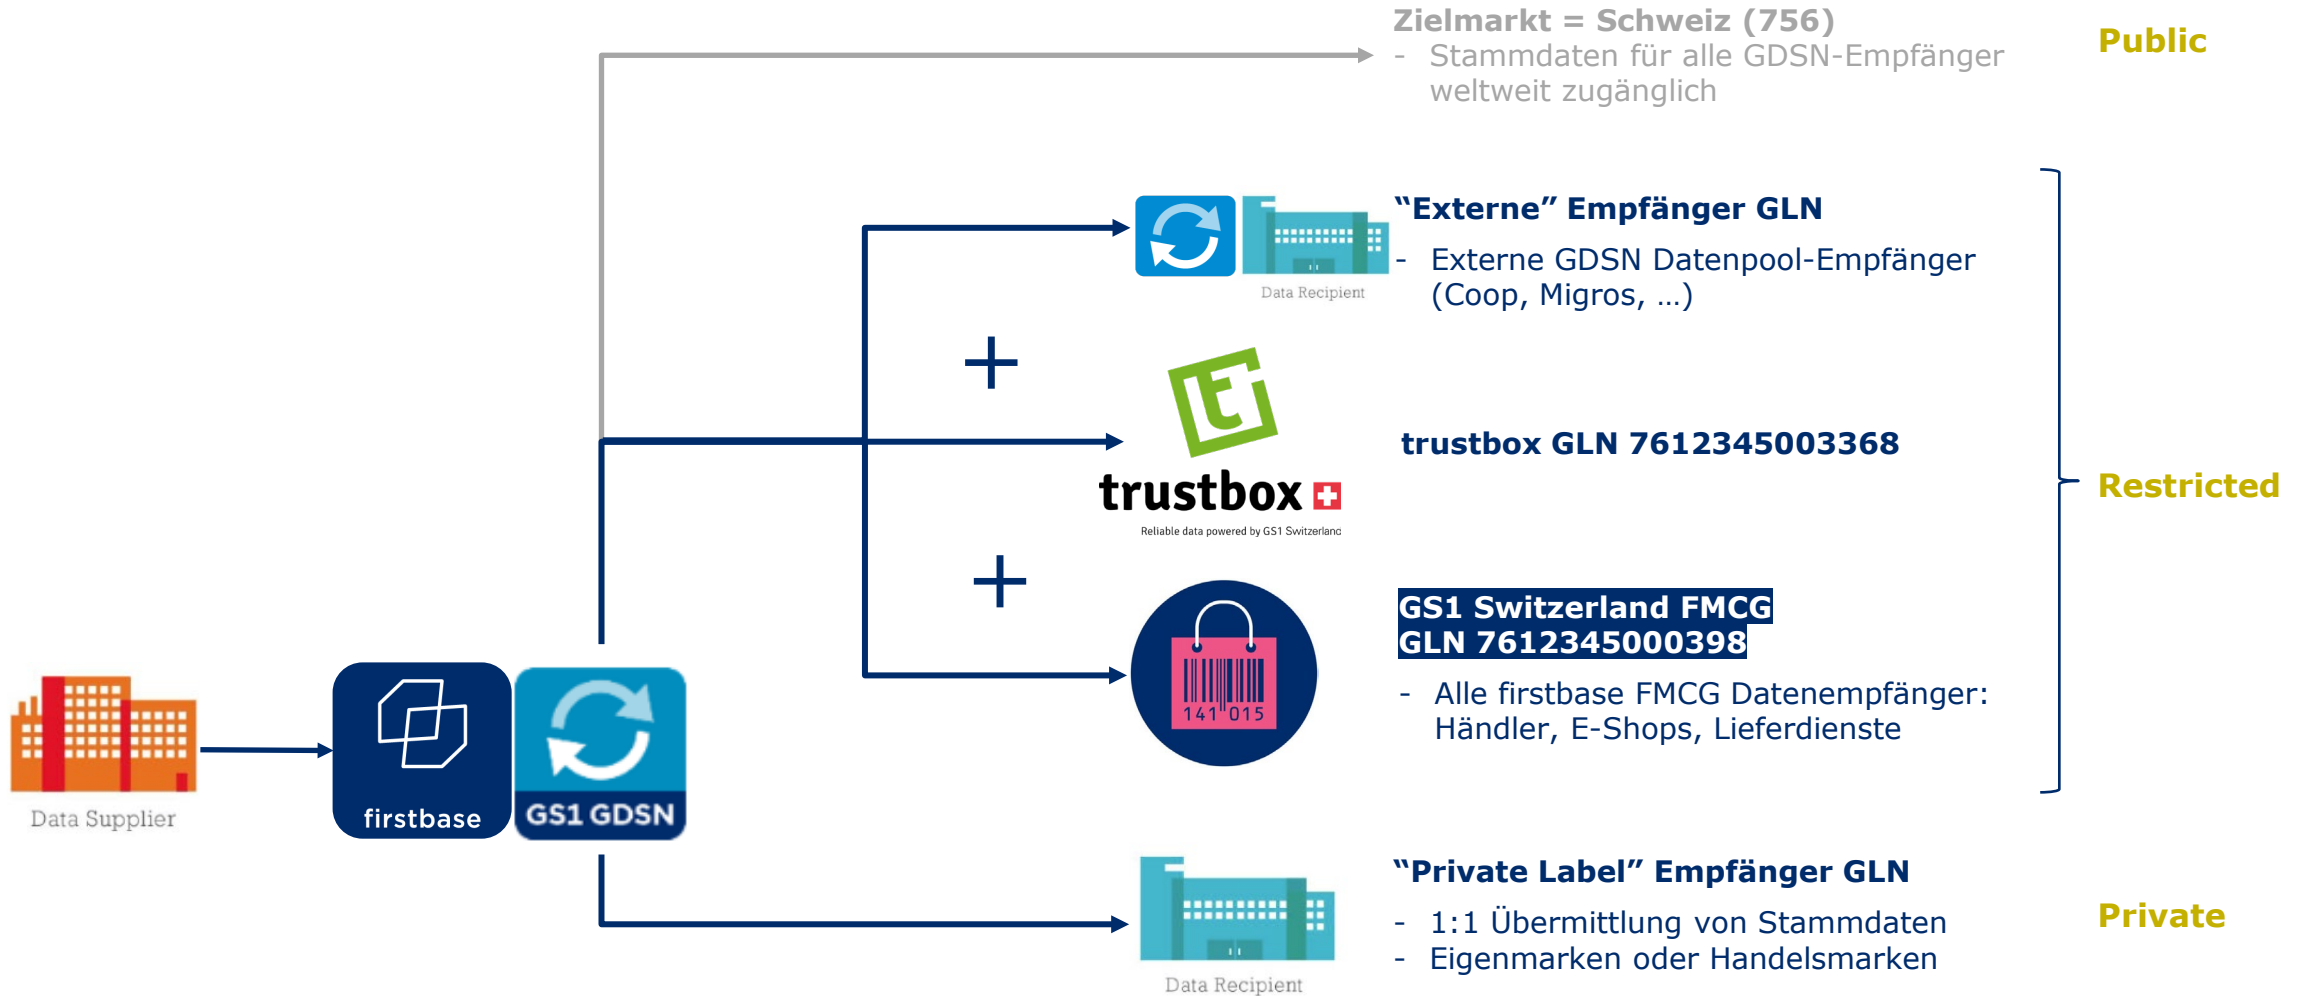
Zielmarkt = Schweiz (756)
- Stammdaten für alle GDSN-Empfänger weltweit zugänglich

Public

Data Recipient

"Externe" Empfänger GLN
- Externe GDSN Datenpool-Empfänger (Coop, Migros, …)

+

trustbox
Reliable data powered by GS1 Switzerland

trustbox GLN 7612345003368

Restricted

+

141 015

GS1 Switzerland FMCG GLN 7612345000398
- Alle firstbase FMCG Datenempfänger: Händler, E-Shops, Lieferdienste

Data Supplier

firstbase

GS1 GDSN

Data Recipient

"Private Label" Empfänger GLN
- 1:1 Übermittlung von Stammdaten
- Eigenmarken oder Handelsmarken

Private